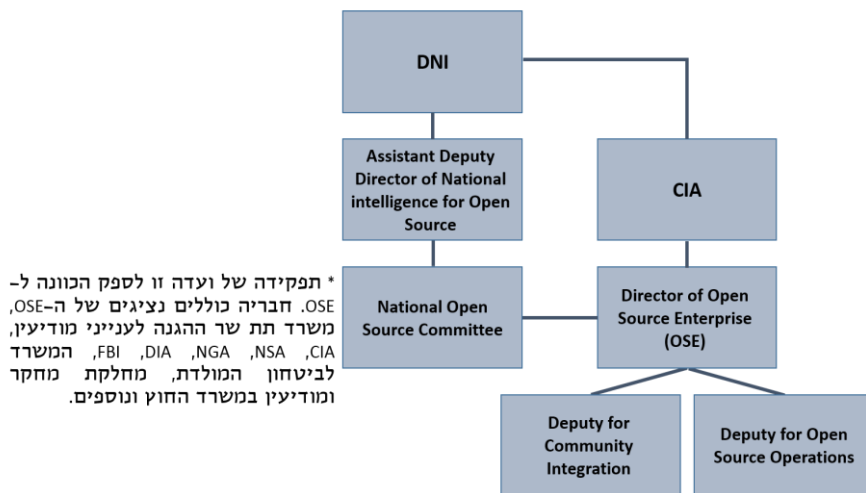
DNI

Assistant Deputy Director of National intelligence for Open Source

CIA

* תפקידה של ועדה זו לספק הכוונה ל-OSE. חבריה כוללים נציגים של ה-OSE, משרד תת שר ההגנה לענייני מודיעין, CIA, NSA, NGA, DIA, FBI, המשרד לביטחון המולדת, מחלקת מחקר ומודיעין במשרד החוץ ונוספים.

National Open Source Committee

Director of Open Source Enterprise (OSE)

Deputy for Community Integration

Deputy for Open Source Operations